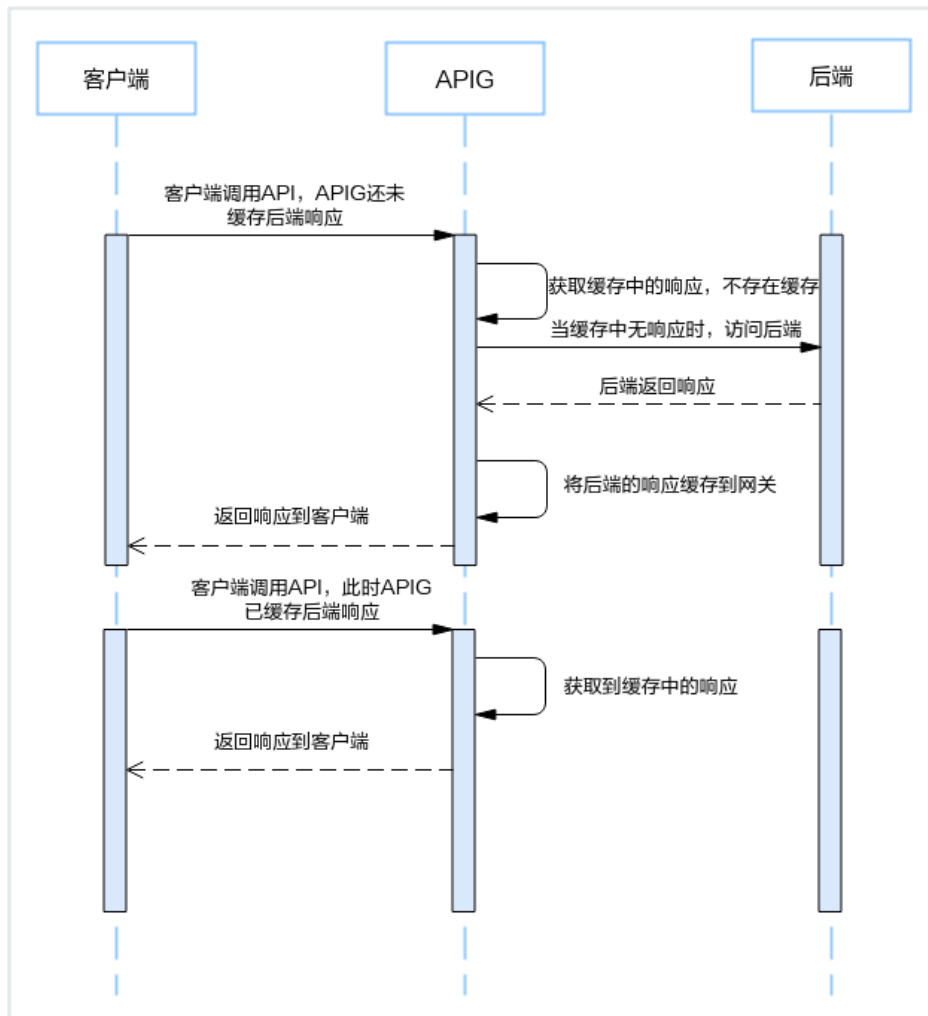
客户端

APIG

后端

客户端调用API，APIG还未缓存后端响应

获取缓存中的响应，不存在缓存

当缓存中无响应时，访问后端

后端返回响应

将后端的响应缓存到网关

返回响应到客户端

客户端调用API，此时APIG已缓存后端响应

获取到缓存中的响应

返回响应到客户端